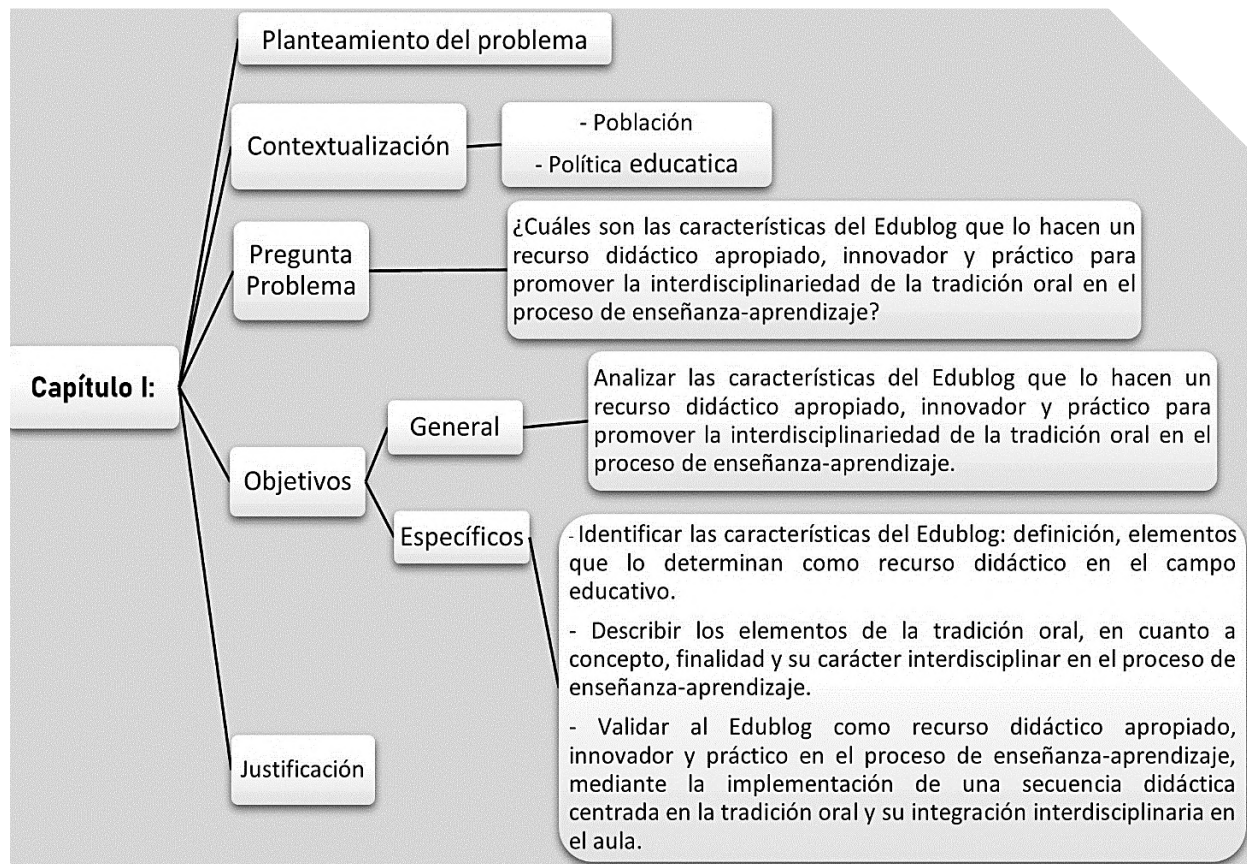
Capítulo I:

Planteamiento del problema

Contextualización

- Población
- Política educatica

Pregunta Problema

¿Cuáles son las características del Edublog que lo hacen un recurso didáctico apropiado, innovador y práctico para promover la interdisciplinariedad de la tradición oral en el proceso de enseñanza-aprendizaje?

Objetivos

General

Analizar las características del Edublog que lo hacen un recurso didáctico apropiado, innovador y práctico para promover la interdisciplinariedad de la tradición oral en el proceso de enseñanza-aprendizaje.

Específicos

- Identificar las características del Edublog: definición, elementos que lo determinan como recurso didáctico en el campo educativo.

- Describir los elementos de la tradición oral, en cuanto a concepto, finalidad y su carácter interdisciplinar en el proceso de enseñanza-aprendizaje.

- Validar al Edublog como recurso didáctico apropiado, innovador y práctico en el proceso de enseñanza-aprendizaje, mediante la implementación de una secuencia didáctica centrada en la tradición oral y su integración interdisciplinaria en el aula.

Justificación